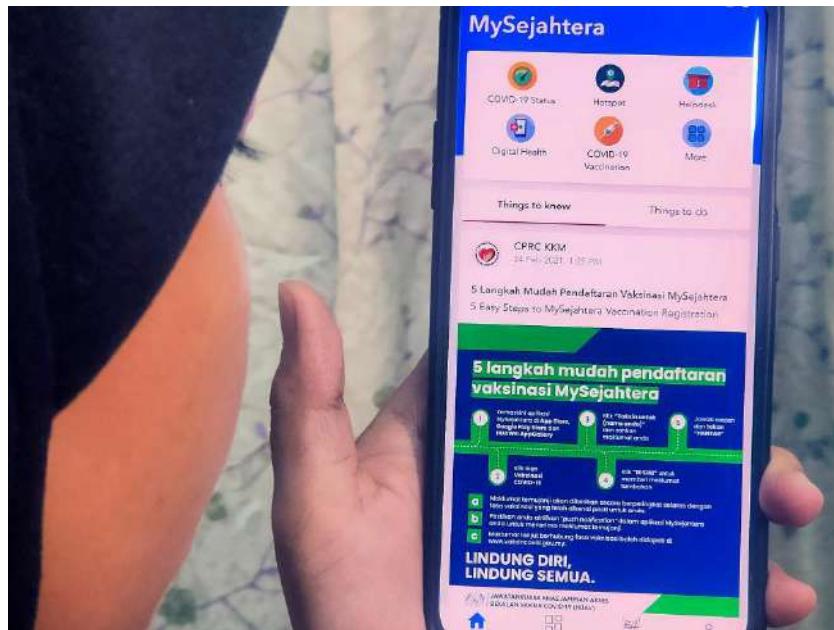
MySejahtera

COVID-19 Status
Hotspot
Helpdesk
Digital Health
COVID-19 Vaccination
More

Things to know
Things to do

CPRC KKM
24 Feb 2021, 1:25 PM

5 Langkah Mudah Pendaftaran Vaksinasi MySejahtera
5 Easy Steps to MySejahtera Vaccination Registration

5 langkah mudah pendaftaran vaksinasi MySejahtera

1 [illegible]
2 Klik ikon Vaksinasi COVID-19
3 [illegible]
4 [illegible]
5 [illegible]

a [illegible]
b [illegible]
c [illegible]

LINDUNG DIRI, LINDUNG SEMUA.

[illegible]